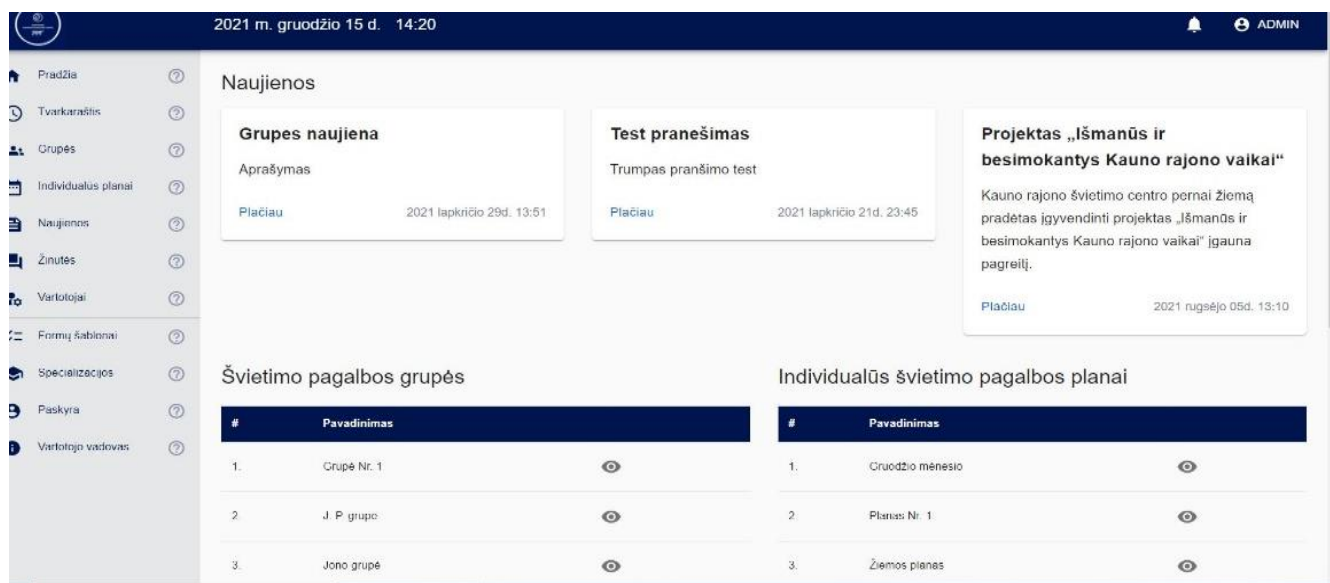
2021 m. gruodžio 15 d. 14:20

ADMIN

Pradžia
Tvarkaraštis
Grupės
Individualūs planai
Naujienos
Žinutės
Vartotojai
Formų šablonai
Specializacijos
Paskyra
Vartotojo vadovas

Naujienos

Grupes naujiena

Aprašymas

Plačiau 2021 lapkričio 29d. 13:51

Test pranešimas

Trumpas pranšimo test

Plačiau 2021 lapkričio 21d. 23:45

Projektas „Išmanūs ir besimokantys Kauno rajono vaikai“

Kauno rajono švietimo centro pernai žiemą pradėtas įgyvendinti projektas „Išmanūs ir besimokantys Kauno rajono vaikai" įgauna pagreitį.

Plačiau 2021 rugsėjo 05d. 13:10

Švietimo pagalbos grupės

| # | Pavadinimas | |
|---|---|---|
| 1. | Grupė Nr. 1 | |
| 2. | J. P. grupe | |
| 3. | Jono grupė | |

Individualūs švietimo pagalbos planai

| # | Pavadinimas | |
|---|---|---|
| 1. | Gruodžio mėnesio | |
| 2. | Planas Nr. 1 | |
| 3. | Žiemos planas | |